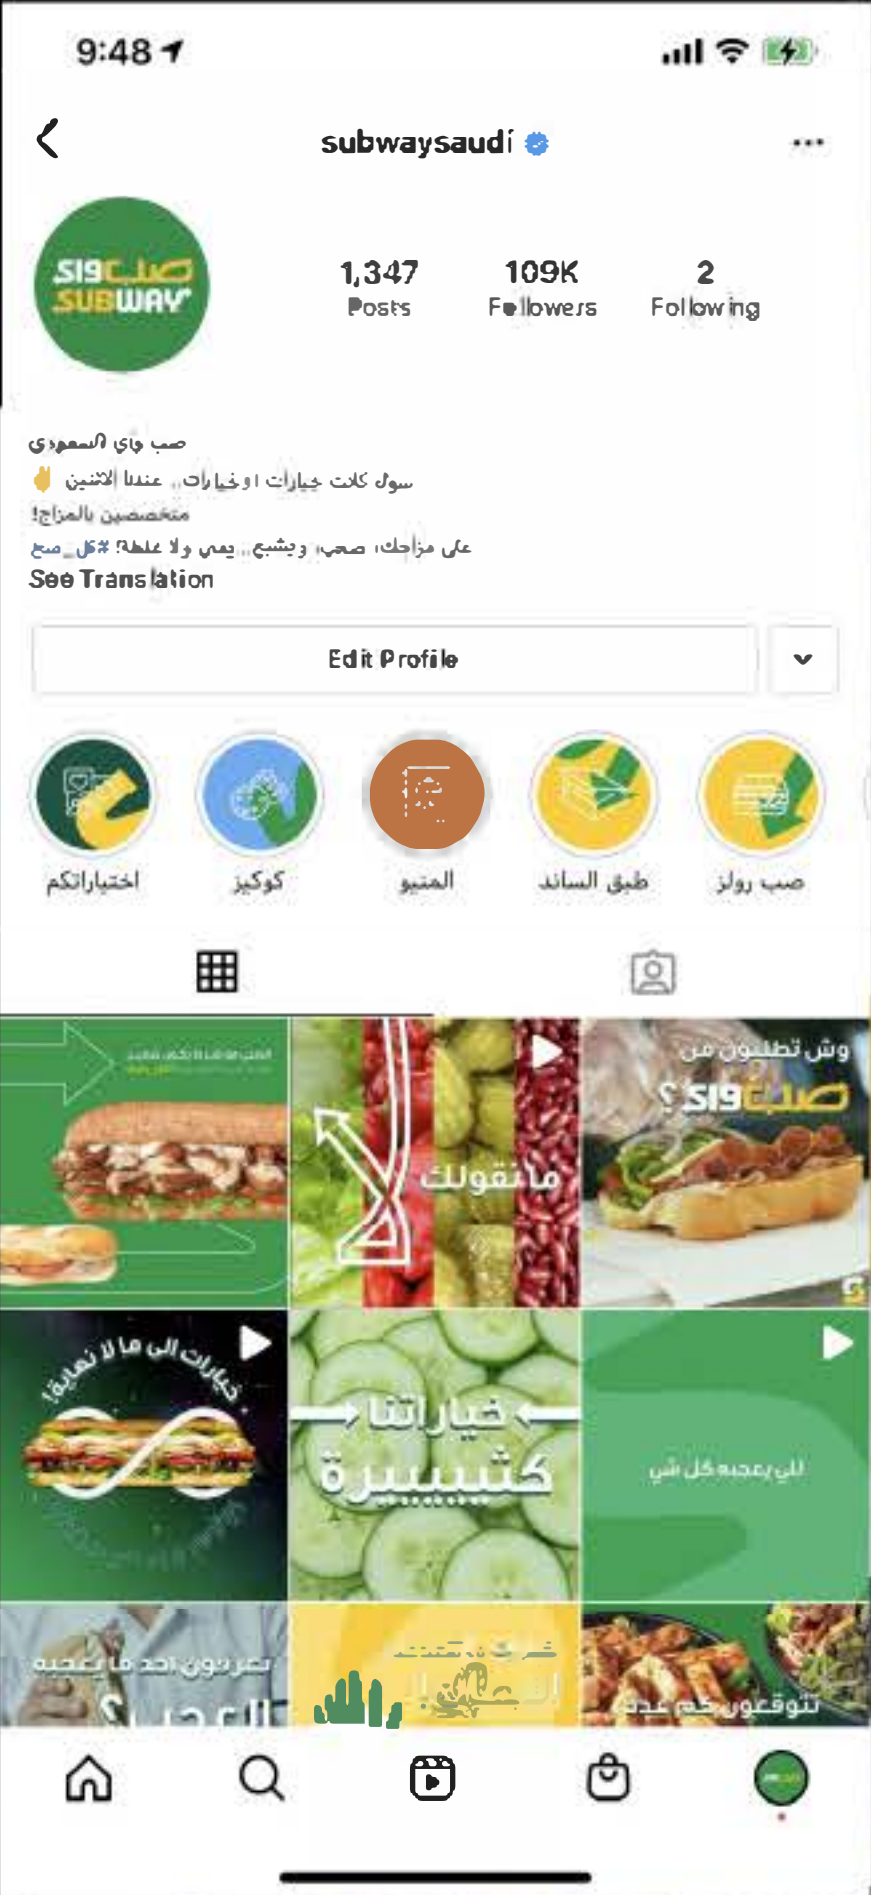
9:48

subwaysaudi

صب واي
SUBWAY

1,347
Posts

109K
Followers

2
Following

صب واي السعودي
سول كانت خيارات او خيارات.. عندنا الاثنين ✌️
متخصصين بالمزاج!
على مزاجك، صحي، ويشبع.. يمي ولا غلطة! #كل_صح
See Translation

Edit Profile

اختياراتكم
كوكيز
المنيو
طبق السلاد
صب رولز

وش تطلبون من صب واي؟

ما نقولك لا

خيارات الى ما لا نهاية

خياراتنا كثييييرة

اللي يعجبه كل شي

تعرفون احد ما يعجبه العجب؟

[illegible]

تتوقعون كم عدد